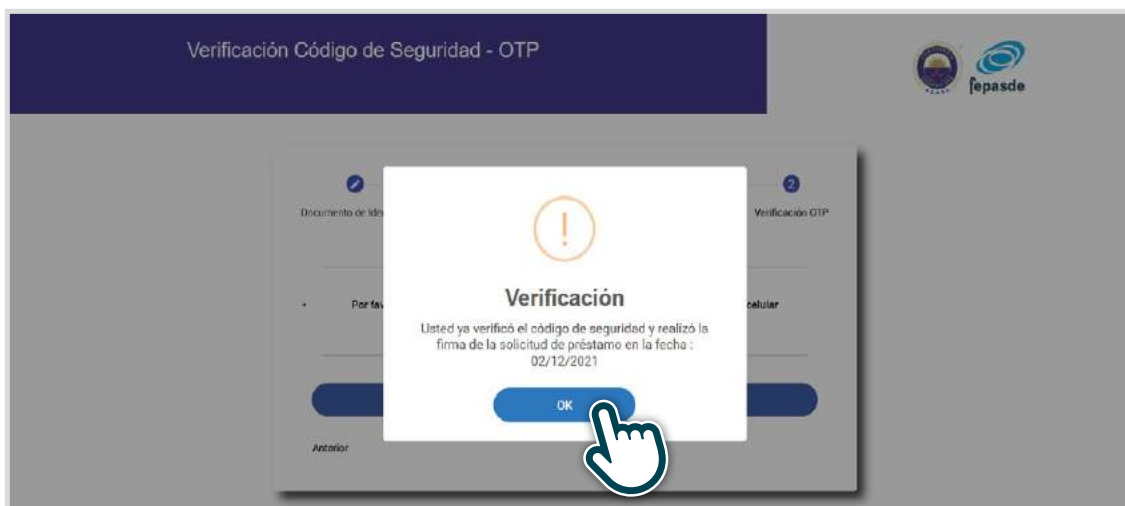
Verificación Código de Seguridad - OTP

fepasde

Documento de Ide

2

Verificación OTP

Por fav

celular

!

Verificación

Usted ya verificó el código de seguridad y realizó la firma de la solicitud de préstamo en la fecha : 02/12/2021

OK

Anterior